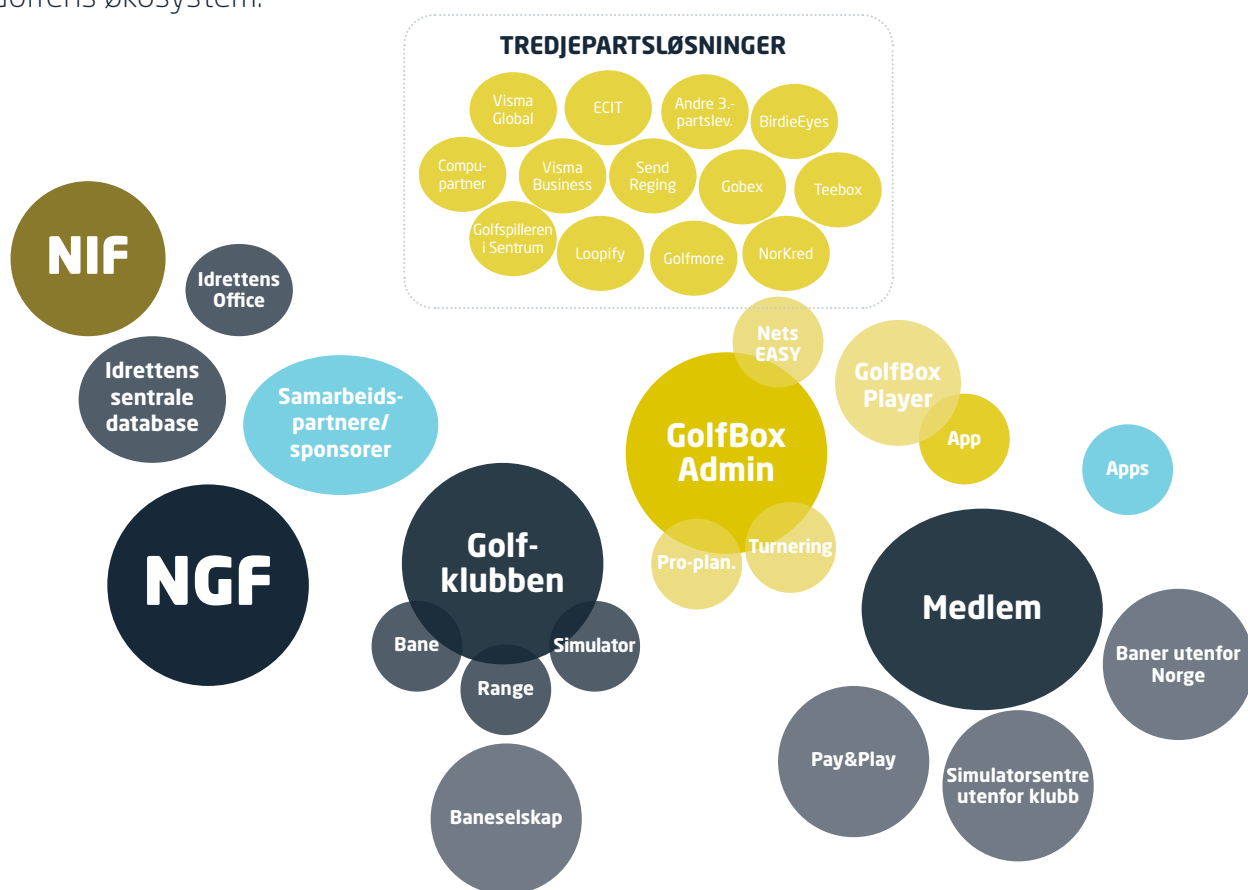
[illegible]formens økosystem.

TREDJEPARTSLØSNINGER

Visma Global
ECIT
Andre 3.-partslev.
BirdieEyes
Compupartner
Visma Business
Send Reging
Gobex
Teebox
Golfspilleren i Sentrum
Loopify
Golfmore
NorKred

NIF
Idrettens Office
Idrettens sentrale database
Samarbeidspartnere/ sponsorer
NGF
Golfklubben
Bane
Range
Simulator
Baneselskap
Nets EASY
GolfBox Player
App
GolfBox Admin
Pro-plan.
Turnering
Apps
Medlem
Baner utenfor Norge
Pay&Play
Simulatorsentre utenfor klubb